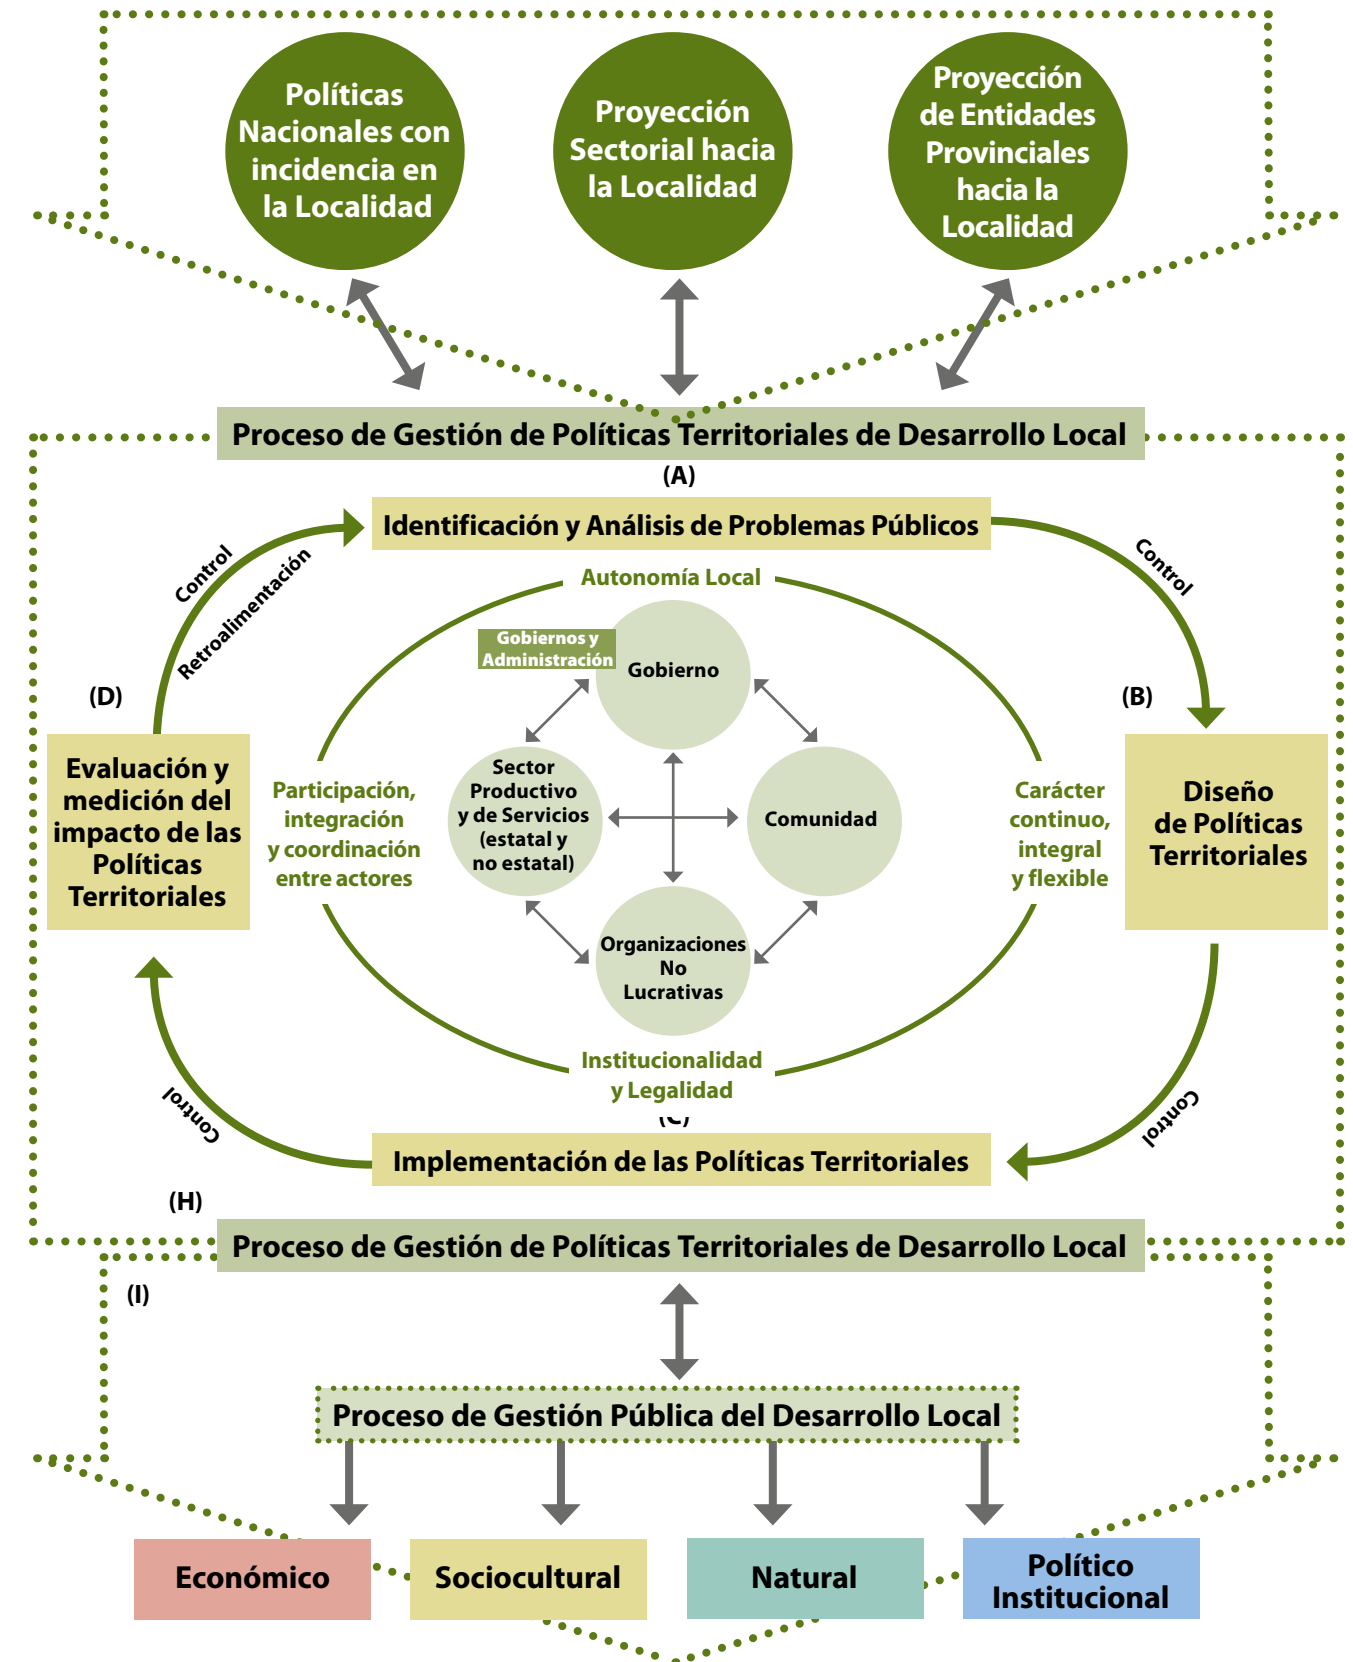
Políticas Nacionales con incidencia en la Localidad

Proyección Sectorial hacia la Localidad

Proyección de Entidades Provinciales hacia la Localidad

Proceso de Gestión de Políticas Territoriales de Desarrollo Local

(A)

Identificación y Análisis de Problemas Públicos

Control

Retroalimentación

Control

Autonomía Local

Gobiernos y Administración

Gobierno

(D)

(B)

Evaluación y medición del impacto de las Políticas Territoriales

Participación, integración y coordinación entre actores

Sector Productivo y de Servicios (estatal y no estatal)

Comunidad

Carácter continuo, integral y flexible

Diseño de Políticas Territoriales

Organizaciones No Lucrativas

Institucionalidad y Legalidad

(C)

Control

Control

Implementación de las Políticas Territoriales

(H)

Proceso de Gestión de Políticas Territoriales de Desarrollo Local

(I)

Proceso de Gestión Pública del Desarrollo Local

Económico

Sociocultural

Natural

Político Institucional